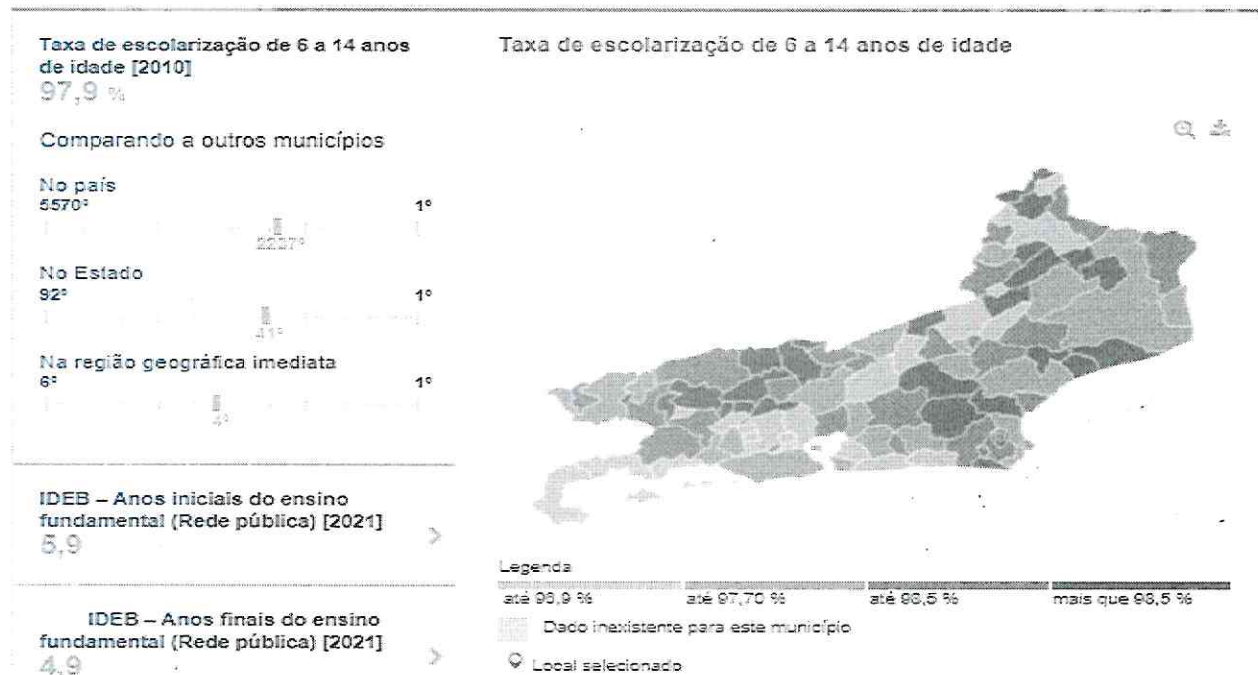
Taxa de escolarização de 6 a 14 anos de idade [2010]
97,9 %

Comparando a outros municípios

No país
5570º 1º
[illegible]

No Estado
92º 1º
41º

Na região geográfica imediata
6º 1º
4º

IDEB – Anos iniciais do ensino fundamental (Rede pública) [2021]
5,9

IDEB – Anos finais do ensino fundamental (Rede pública) [2021]
4,9

Taxa de escolarização de 6 a 14 anos de idade

Legenda
até 96,9 % | até 97,70 % | até 98,5 % | mais que 98,5 %
Dado inexistente para este município
Local selecionado